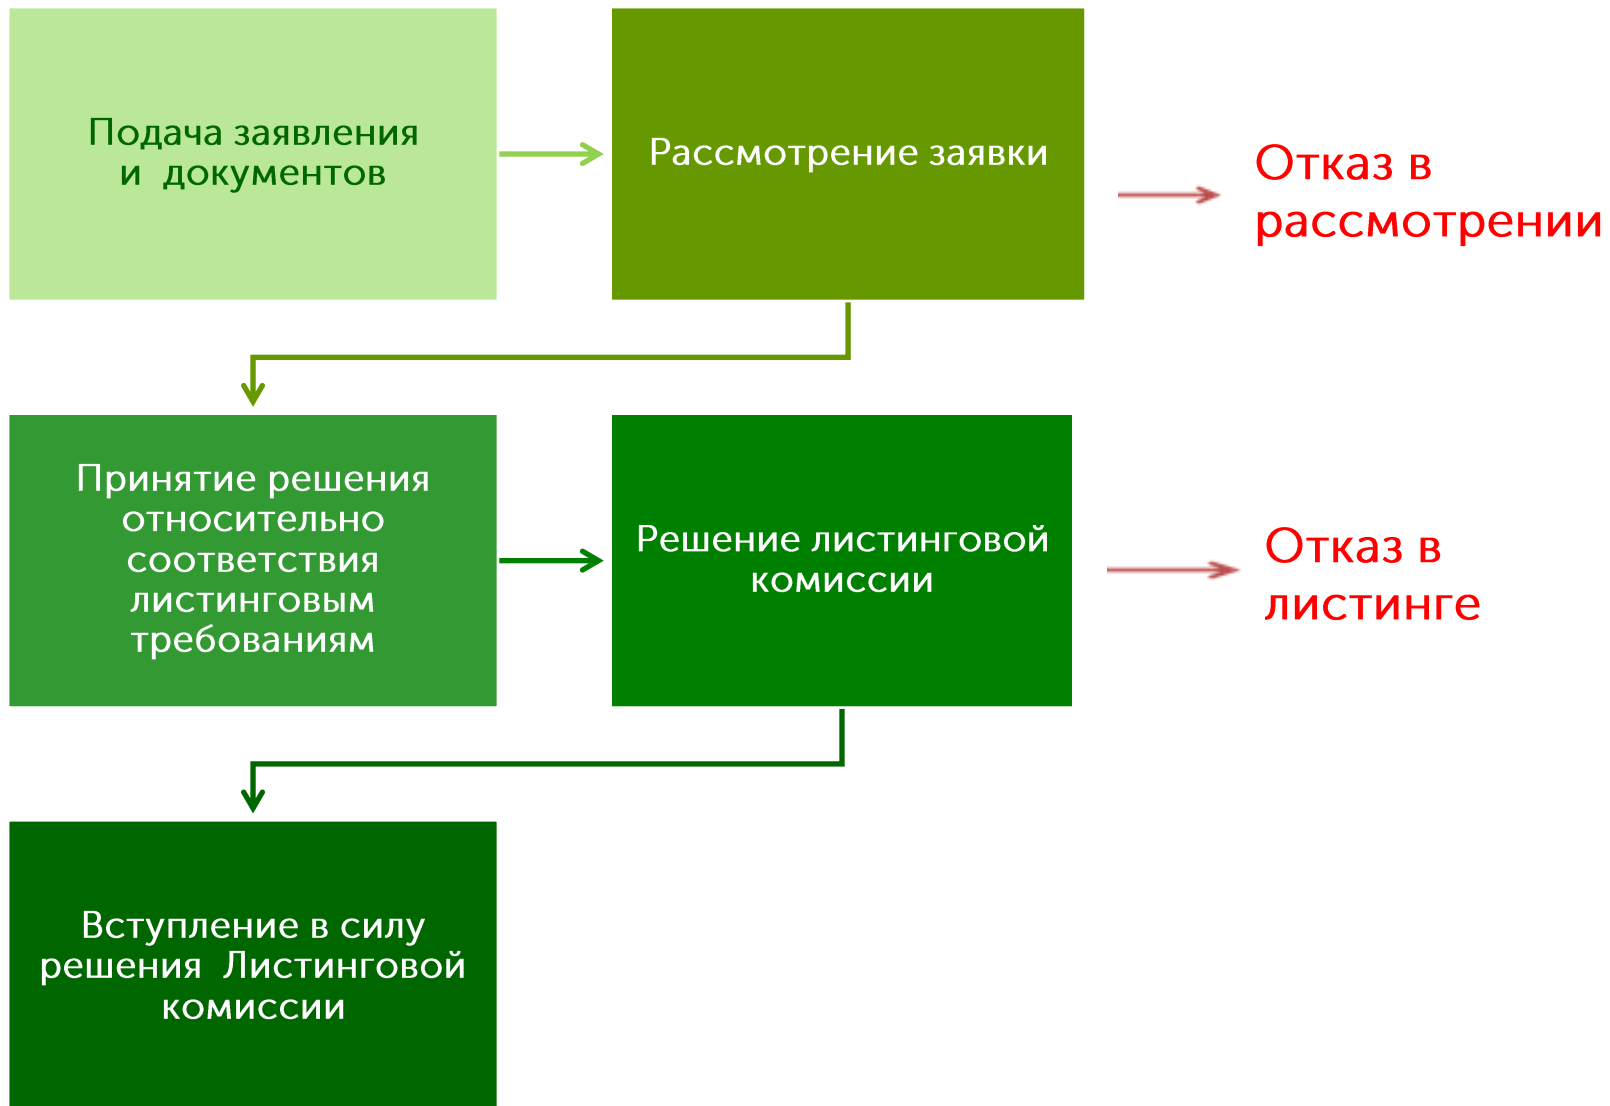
Подача заявления и документов

Рассмотрение заявки

Отказ в рассмотрении

Принятие решения относительно соответствия листинговым требованиям

Решение листинговой комиссии

Отказ в листинге

Вступление в силу решения Листинговой комиссии